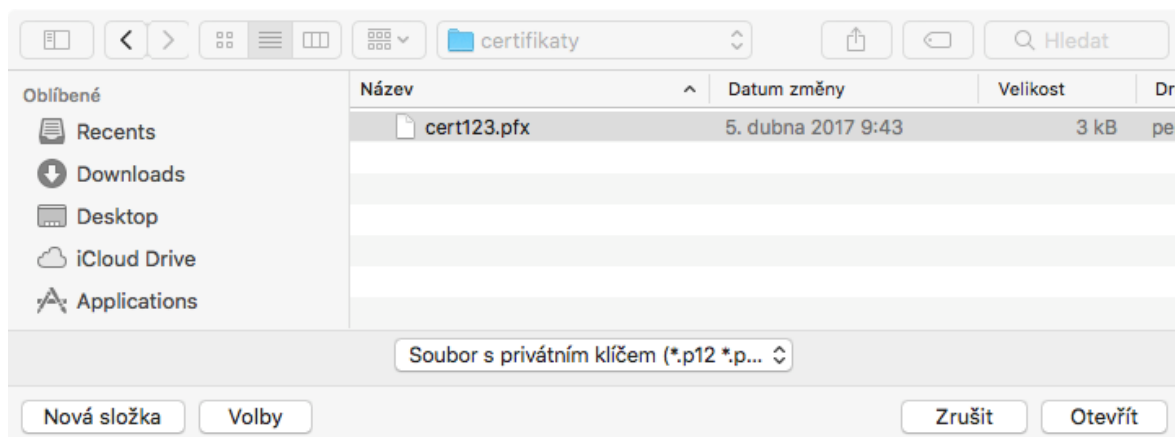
certifikaty

Hledat

Oblíbené

Recents

Downloads

Desktop

iCloud Drive

Applications

| Název | Datum změny | Velikost | Dr |
|---|---|---|---|
| cert123.pfx | 5. dubna 2017 9:43 | 3 kB | pe |

Soubor s privátním klíčem (*.p12 *.p...

Nová složka

Volby

Zrušit

Otevřít